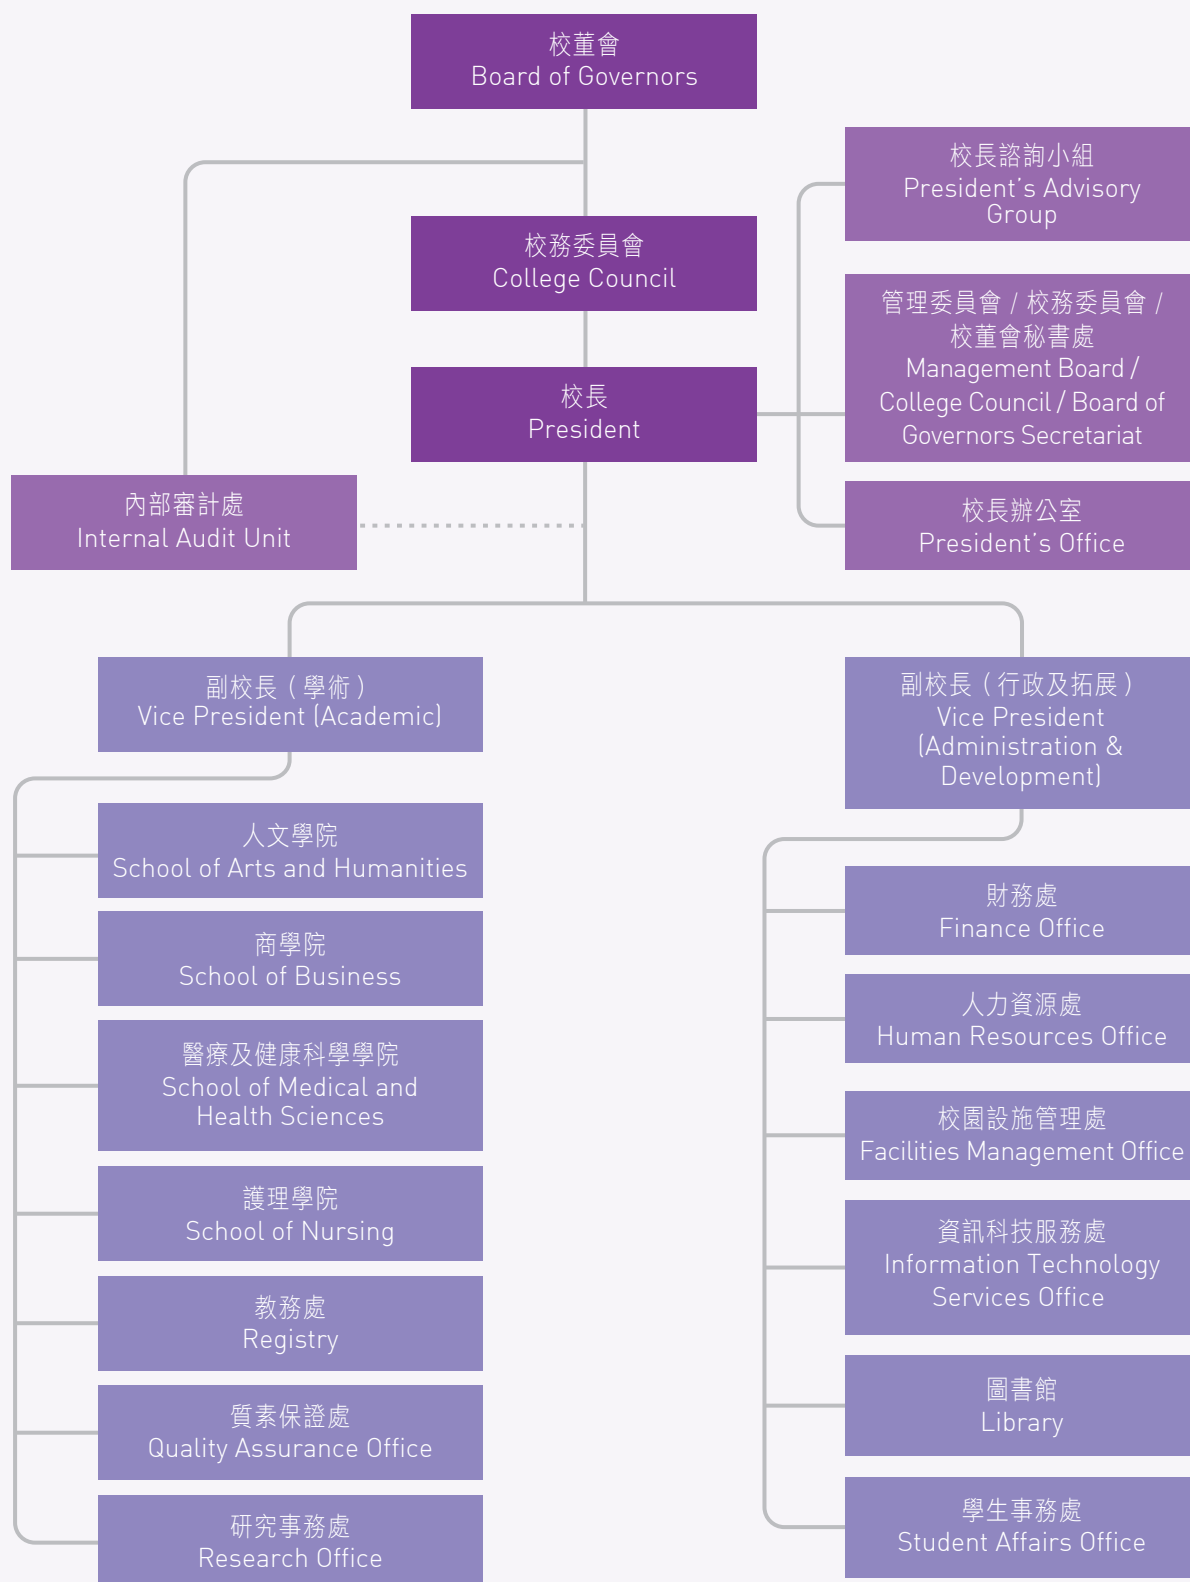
校董會
Board of Governors

校長諮詢小組
President's Advisory Group

校務委員會
College Council

管理委員會 / 校務委員會 / 校董會秘書處
Management Board / College Council / Board of Governors Secretariat

校長
President

內部審計處
Internal Audit Unit

校長辦公室
President's Office

副校長（學術）
Vice President (Academic)

副校長（行政及拓展）
Vice President (Administration & Development)

人文學院
School of Arts and Humanities

商學院
School of Business

醫療及健康科學學院
School of Medical and Health Sciences

護理學院
School of Nursing

教務處
Registry

質素保證處
Quality Assurance Office

研究事務處
Research Office

財務處
Finance Office

人力資源處
Human Resources Office

校園設施管理處
Facilities Management Office

資訊科技服務處
Information Technology Services Office

圖書館
Library

學生事務處
Student Affairs Office